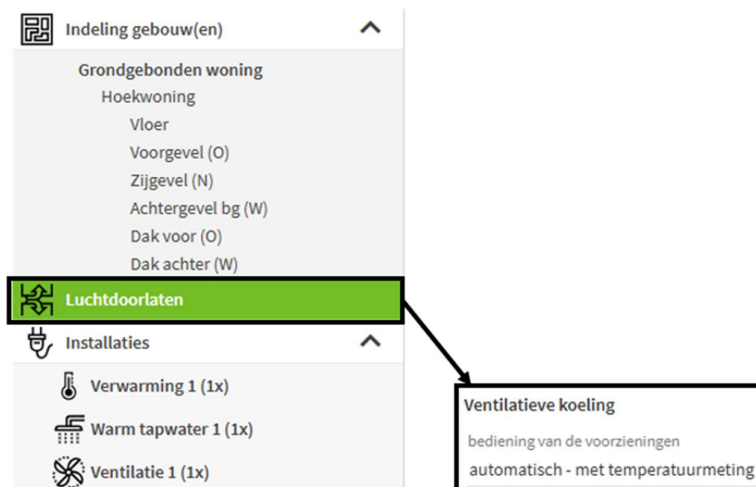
Indeling gebouw(en)

Grondgebonden woning
Hoekwoning
Vloer
Voorgevel (O)
Zijgevel (N)
Achtergevel bg (W)
Dak voor (O)
Dak achter (W)

Luchtdoorlaten

Installaties

Verwarming 1 (1x)

Warm tapwater 1 (1x)

Ventilatie 1 (1x)

Ventilatieve koeling
bediening van de voorzieningen
automatisch - met temperatuurmeting